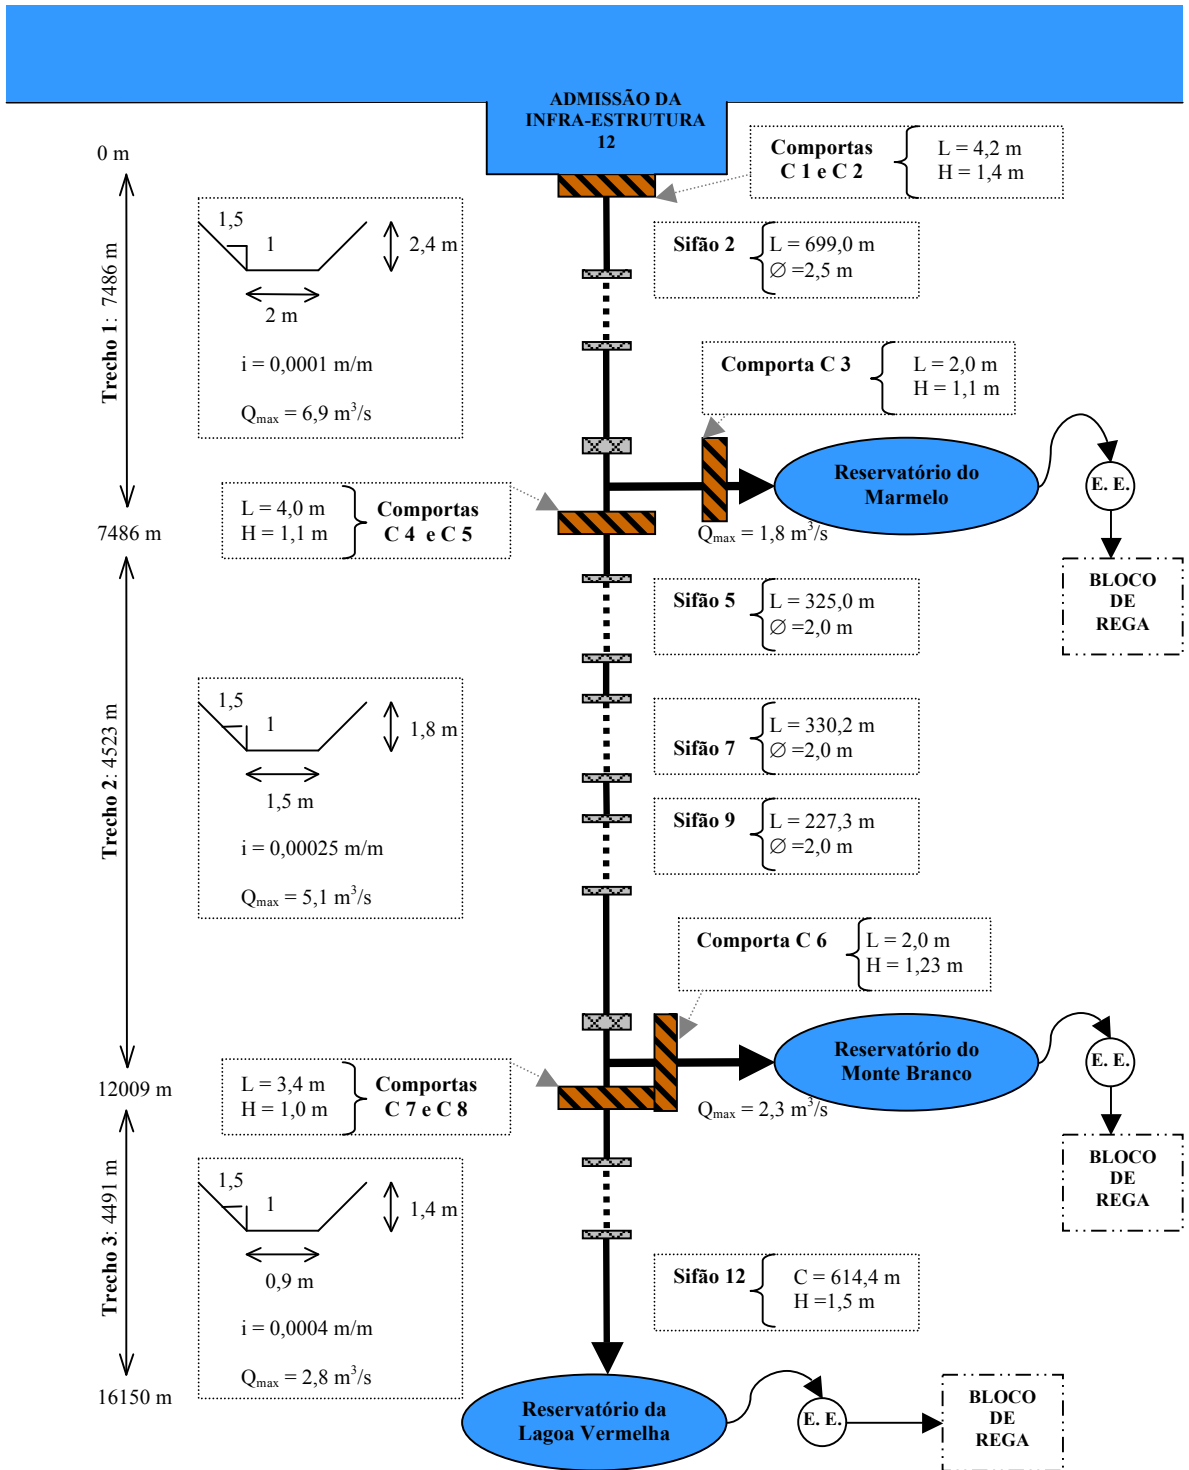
ADMISSÃO DA INFRA-ESTRUTURA 12

0 m

Comportas C 1 e C 2
L = 4,2 m
H = 1,4 m

1,5
1
2,4 m
2 m
i = 0,0001 m/m
$Q_{max}$ = 6,9 $m^3/s$

Trecho 1: 7486 m

Sifão 2
L = 699,0 m
∅ =2,5 m

Comporta C 3
L = 2,0 m
H = 1,1 m

Reservatório do Marmelo
E. E.
BLOCO DE REGA

7486 m

L = 4,0 m
H = 1,1 m
Comportas C 4 e C 5

$Q_{max}$ = 1,8 $m^3/s$

Sifão 5
L = 325,0 m
∅ =2,0 m

1,5
1
1,8 m
1,5 m
i = 0,00025 m/m
$Q_{max}$ = 5,1 $m^3/s$

Trecho 2: 4523 m

Sifão 7
L = 330,2 m
∅ =2,0 m

Sifão 9
L = 227,3 m
∅ =2,0 m

Comporta C 6
L = 2,0 m
H = 1,23 m

Reservatório do Monte Branco
E. E.
BLOCO DE REGA

12009 m

L = 3,4 m
H = 1,0 m
Comportas C 7 e C 8

$Q_{max}$ = 2,3 $m^3/s$

1,5
1
1,4 m
0,9 m
i = 0,0004 m/m
$Q_{max}$ = 2,8 $m^3/s$

Trecho 3: 4491 m

Sifão 12
C = 614,4 m
H =1,5 m

16150 m

Reservatório da Lagoa Vermelha
E. E.
BLOCO DE REGA